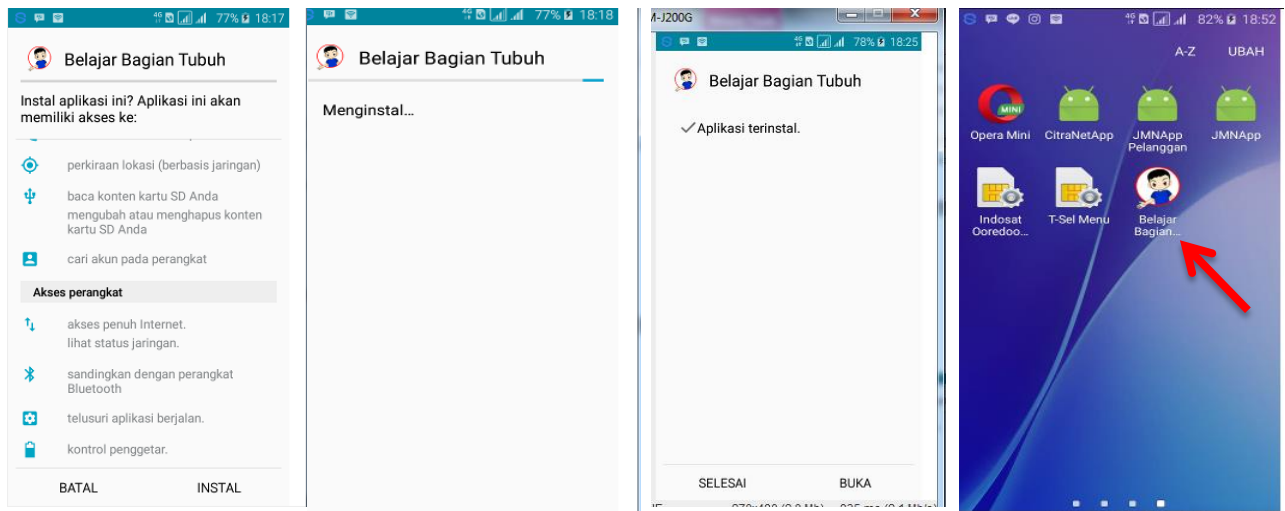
77% 18:17

Belajar Bagian Tubuh

Instal aplikasi ini? Aplikasi ini akan memiliki akses ke:

perkiraan lokasi (berbasis jaringan)

baca konten kartu SD Anda

mengubah atau menghapus konten kartu SD Anda

cari akun pada perangkat

Akses perangkat

akses penuh Internet.

lihat status jaringan.

sandingkan dengan perangkat Bluetooth

telusuri aplikasi berjalan.

kontrol penggetar.

BATAL INSTAL

77% 18:18

Belajar Bagian Tubuh

Menginstal...

M-J200G

78% 18:25

Belajar Bagian Tubuh

Aplikasi terinstal.

SELESAI BUKA

82% 18:52

A-Z UBAH

MINI

Opera Mini

CitraNetApp

JMNApp Pelanggan

JMNApp

Indosat Ooredoo...

T-Sel Menu

Belajar Bagian...